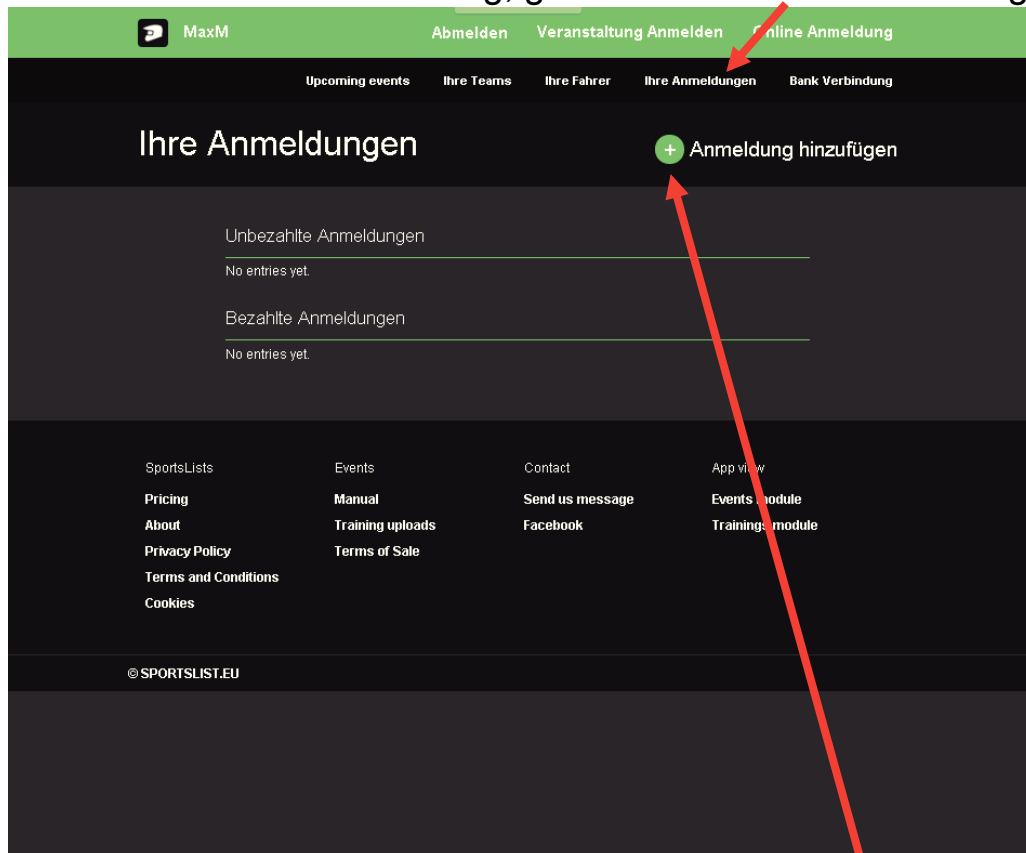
MaxM Abmelden Veranstaltung Anmelden Online Anmeldung

Upcoming events Ihre Teams Ihre Fahrer Ihre Anmeldungen Bank Verbindung

Ihre Anmeldungen

+ Anmeldung hinzufügen

Unbezahlte Anmeldungen

No entries yet.

Bezahlte Anmeldungen

No entries yet.

SportsLists
Pricing
About
Privacy Policy
Terms and Conditions
Cookies

Events
Manual
Training uploads
Terms of Sale

Contact
Send us message
Facebook

App view
Events module
Trainings module

© SPORTSLIST.EU